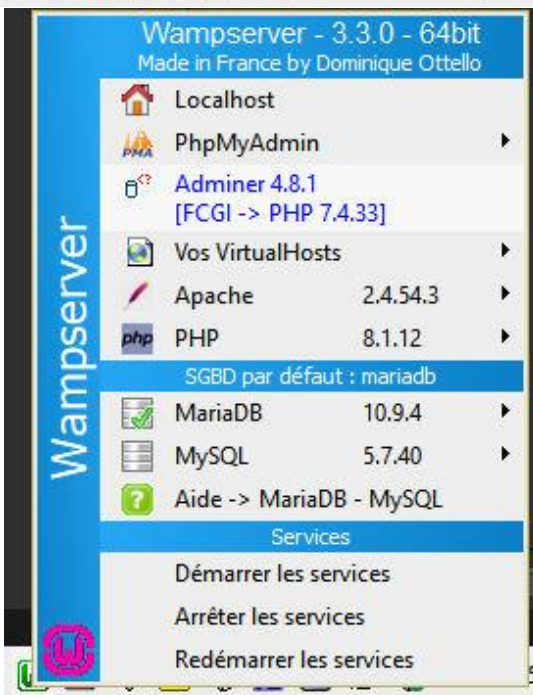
Wampserver - 3.3.0 - 64bit
Made in France by Dominique Ottello

Wampserver

Localhost
PhpMyAdmin
Adminer 4.8.1 [FCGI -> PHP 7.4.33]
Vos VirtualHosts
Apache 2.4.54.3
php PHP 8.1.12
SGBD par défaut : mariadb
MariaDB 10.9.4
MySQL 5.7.40
Aide -> MariaDB - MySQL
Services
Démarrer les services
Arrêter les services
Redémarrer les services